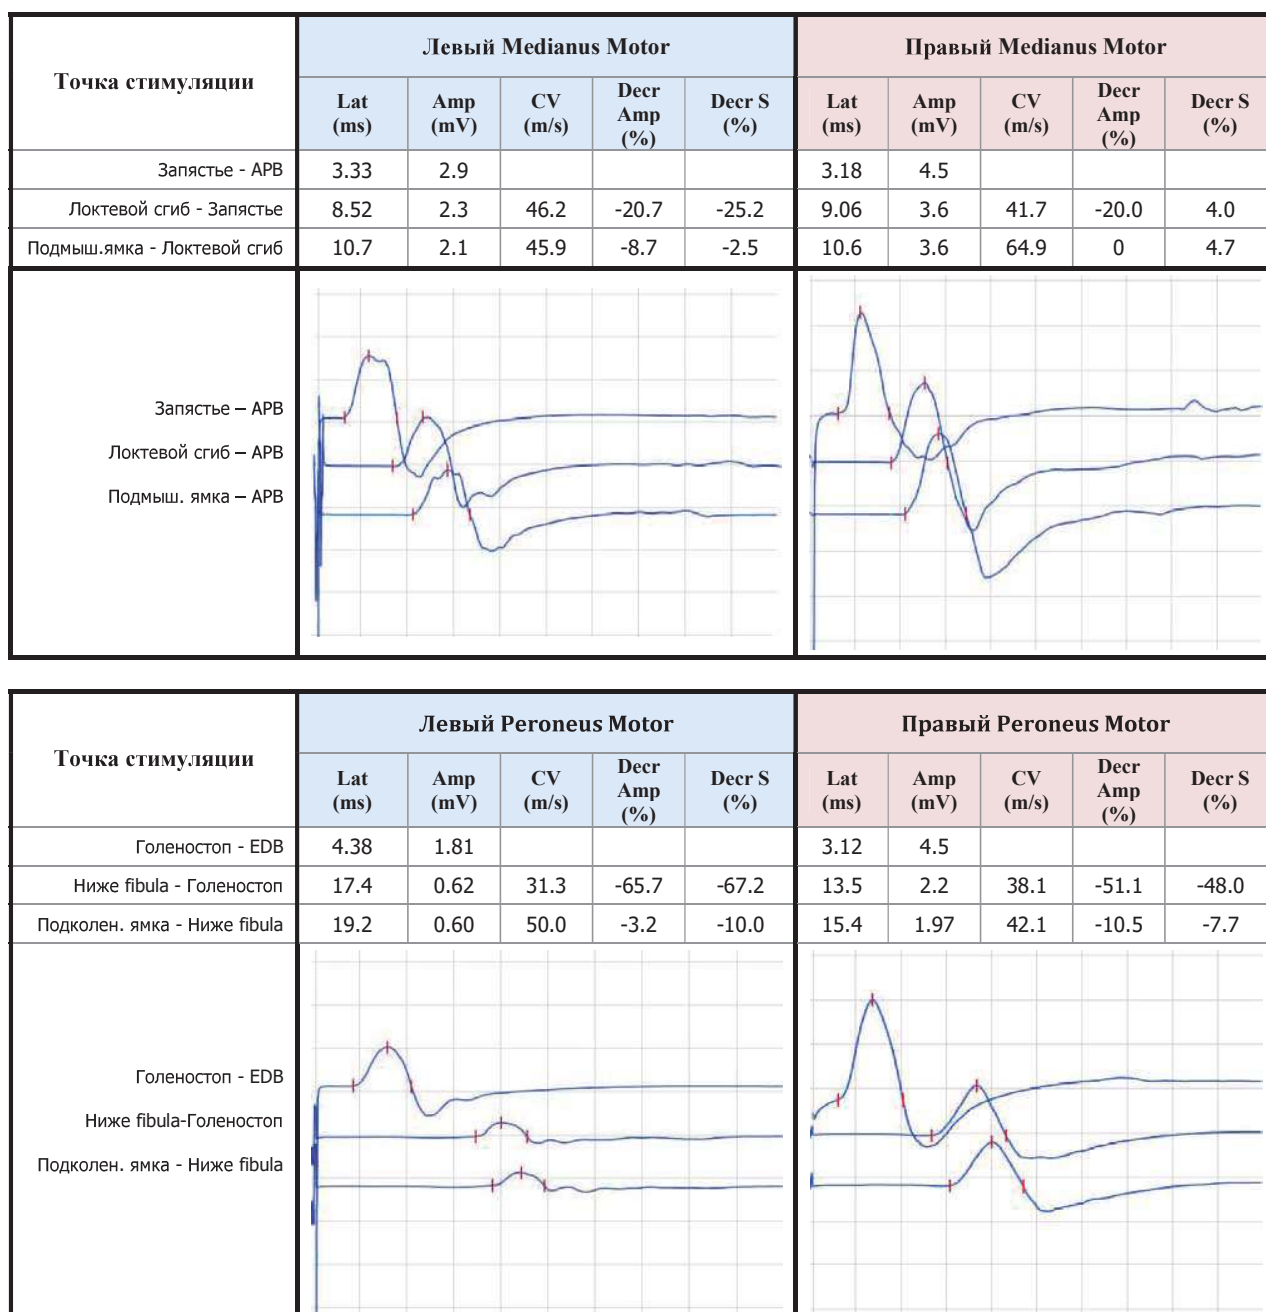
| Точка стимуляции | Левый Medianus Motor | | | | | Правый Medianus Motor | | | | |
|---|---|---|---|---|---|---|---|---|---|---|
| | Lat (ms) | Amp (mV) | CV (m/s) | Decr Amp (%) | Decr S (%) | Lat (ms) | Amp (mV) | CV (m/s) | Decr Amp (%) | Decr S (%) |
| Запястье - APB | 3.33 | 2.9 | | | | 3.18 | 4.5 | | | |
| Локтевой сгиб - Запястье | 8.52 | 2.3 | 46.2 | -20.7 | -25.2 | 9.06 | 3.6 | 41.7 | -20.0 | 4.0 |
| Подмыш.ямка - Локтевой сгиб | 10.7 | 2.1 | 45.9 | -8.7 | -2.5 | 10.6 | 3.6 | 64.9 | 0 | 4.7 |

Запястье – APB
Локтевой сгиб – APB
Подмыш. ямка – APB

| Точка стимуляции | Левый Peroneus Motor | | | | | Правый Peroneus Motor | | | | |
|---|---|---|---|---|---|---|---|---|---|---|
| | Lat (ms) | Amp (mV) | CV (m/s) | Decr Amp (%) | Decr S (%) | Lat (ms) | Amp (mV) | CV (m/s) | Decr Amp (%) | Decr S (%) |
| Голеностоп - EDB | 4.38 | 1.81 | | | | 3.12 | 4.5 | | | |
| Ниже fibula - Голеностоп | 17.4 | 0.62 | 31.3 | -65.7 | -67.2 | 13.5 | 2.2 | 38.1 | -51.1 | -48.0 |
| Подколен. ямка - Ниже fibula | 19.2 | 0.60 | 50.0 | -3.2 | -10.0 | 15.4 | 1.97 | 42.1 | -10.5 | -7.7 |

Голеностоп - EDB
Ниже fibula-Голеностоп
Подколен. ямка - Ниже fibula